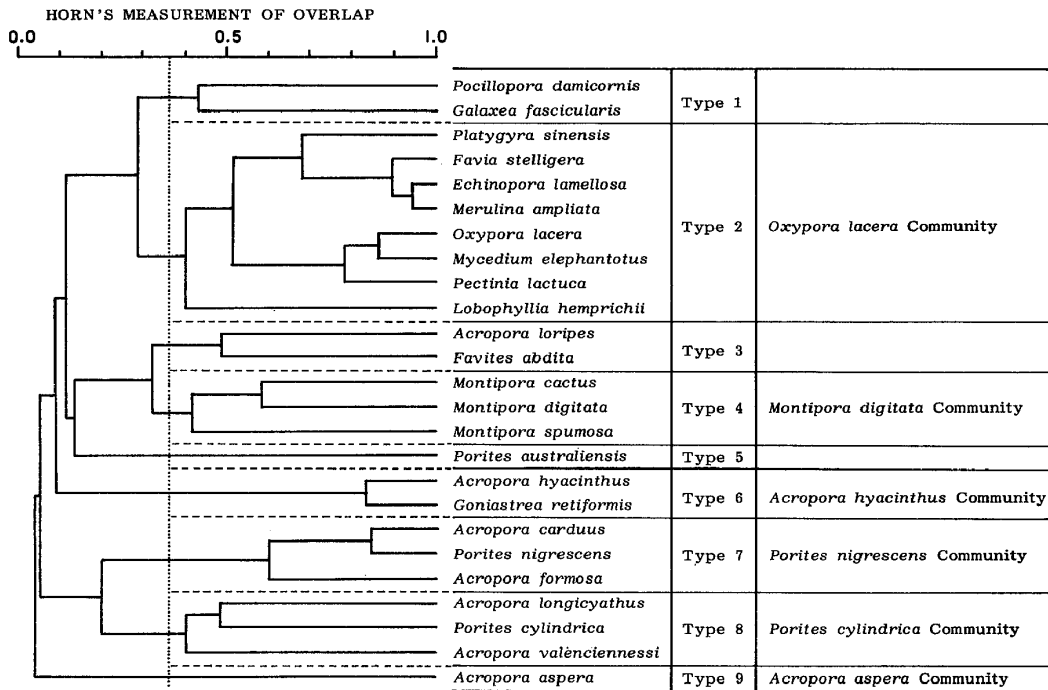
HORN'S MEASUREMENT OF OVERLAP

0.0 0.5 1.0

| Species | Type | Community |
|---|---|---|
| *Pocillopora damicornis* | Type 1 | |
| *Galaxea fascicularis* | | |
| *Platygyra sinensis* | Type 2 | *Oxypora lacera* Community |
| *Favia stelligera* | | |
| *Echinopora lamellosa* | | |
| *Merulina ampliata* | | |
| *Oxypora lacera* | | |
| *Mycedium elephantotus* | | |
| *Pectinia lactuca* | | |
| *Lobophyllia hemprichii* | | |
| *Acropora loripes* | Type 3 | |
| *Favites abdita* | | |
| *Montipora cactus* | Type 4 | *Montipora digitata* Community |
| *Montipora digitata* | | |
| *Montipora spumosa* | | |
| *Porites australiensis* | Type 5 | |
| *Acropora hyacinthus* | Type 6 | *Acropora hyacinthus* Community |
| *Goniastrea retiformis* | | |
| *Acropora carduus* | Type 7 | *Porites nigrescens* Community |
| *Porites nigrescens* | | |
| *Acropora formosa* | | |
| *Acropora longicyathus* | Type 8 | *Porites cylindrica* Community |
| *Porites cylindrica* | | |
| *Acropora valenciennessi* | | |
| *Acropora aspera* | Type 9 | *Acropora aspera* Community |